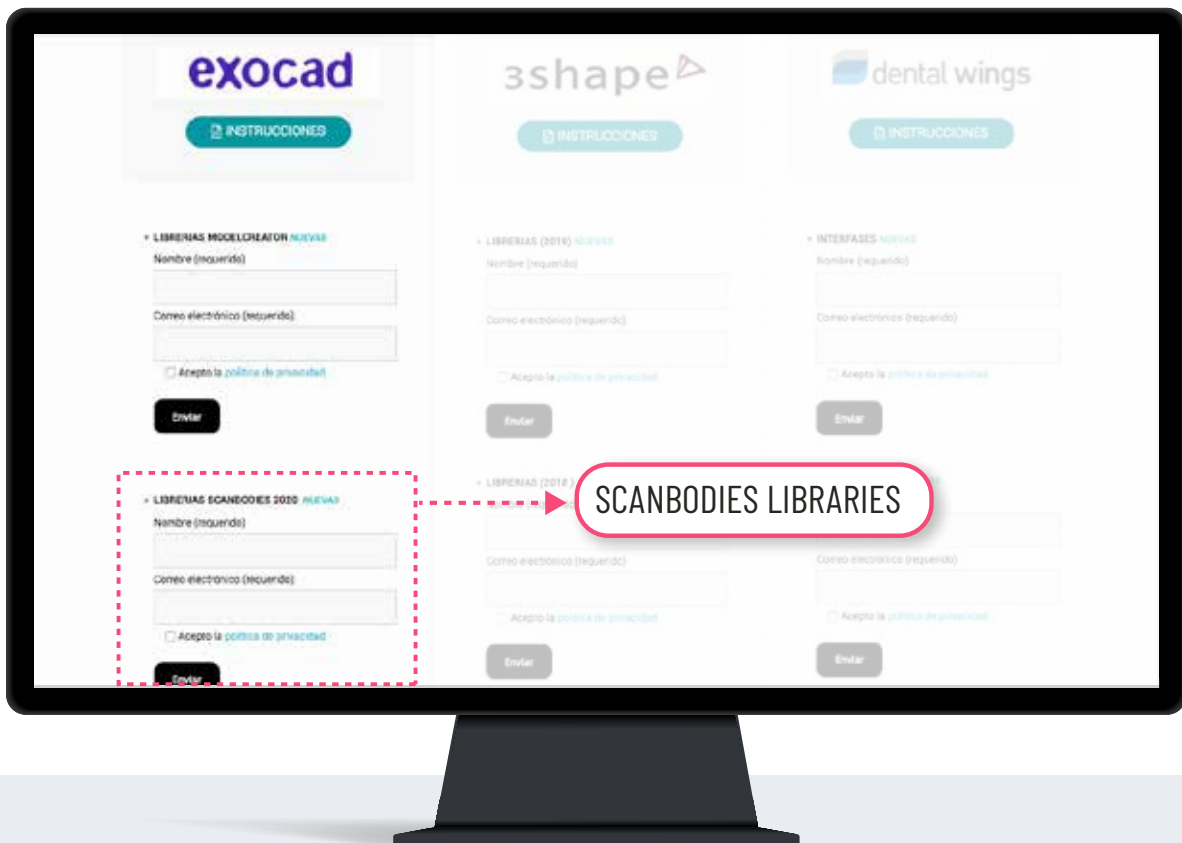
exocad

INSTRUCCIONES

LIBRERIAS MODELCREATOR NUEVAS

Nombre (requerido)

Correo electrónico (requerido)

Acepto la política de privacidad

Enviar

LIBRERIAS SCANBODIES 2020 NUEVAS

Nombre (requerido)

Correo electrónico (requerido)

Acepto la política de privacidad

Enviar

3shape

INSTRUCCIONES

LIBRERIAS (2019) NUEVAS

Nombre (requerido)

Correo electrónico (requerido)

Acepto la política de privacidad

Enviar

LIBRERIAS (2018 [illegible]

Correo electrónico (requerido)

Acepto la política de privacidad

Enviar

dental wings

INSTRUCCIONES

INTERFASES NUEVAS

Nombre (requerido)

Correo electrónico (requerido)

Acepto la política de privacidad

Enviar

Correo electrónico (requerido)

Acepto la política de privacidad

Enviar

SCANBODIES LIBRARIES